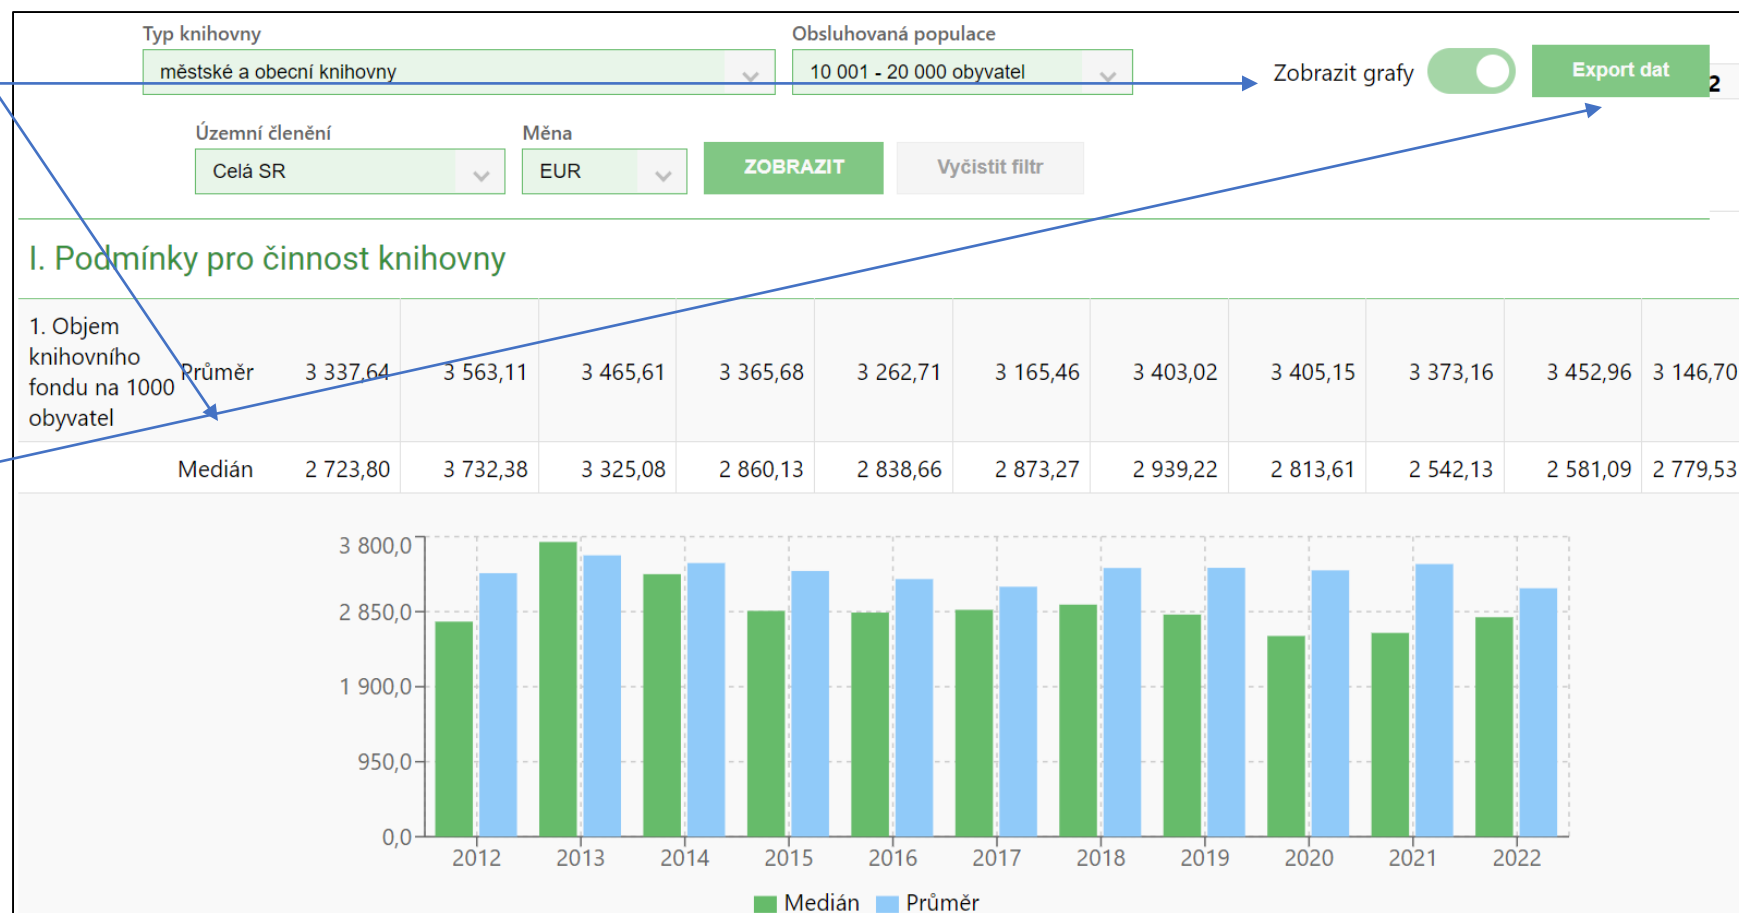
Typ knihovny
městské a obecní knihovny

Obsluhovaná populace
10 001 - 20 000 obyvatel

Zobrazit grafy

Export dat

2

Územní členění
Celá SR

Měna
EUR

ZOBRAZIT

Vyčistit filtr

I. Podmínky pro činnost knihovny

| 1. Objem knihovního fondu na 1000 obyvatel | Průměr | 3 337,64 | 3 563,11 | 3 465,61 | 3 365,68 | 3 262,71 | 3 165,46 | 3 403,02 | 3 405,15 | 3 373,16 | 3 452,96 | 3 146,70 |
|---|---|---|---|---|---|---|---|---|---|---|---|---|
| | Medián | 2 723,80 | 3 732,38 | 3 325,08 | 2 860,13 | 2 838,66 | 2 873,27 | 2 939,22 | 2 813,61 | 2 542,13 | 2 581,09 | 2 779,53 |

3 800,0
2 850,0
1 900,0
950,0
0,0

2012 2013 2014 2015 2016 2017 2018 2019 2020 2021 2022

Medián Průměr